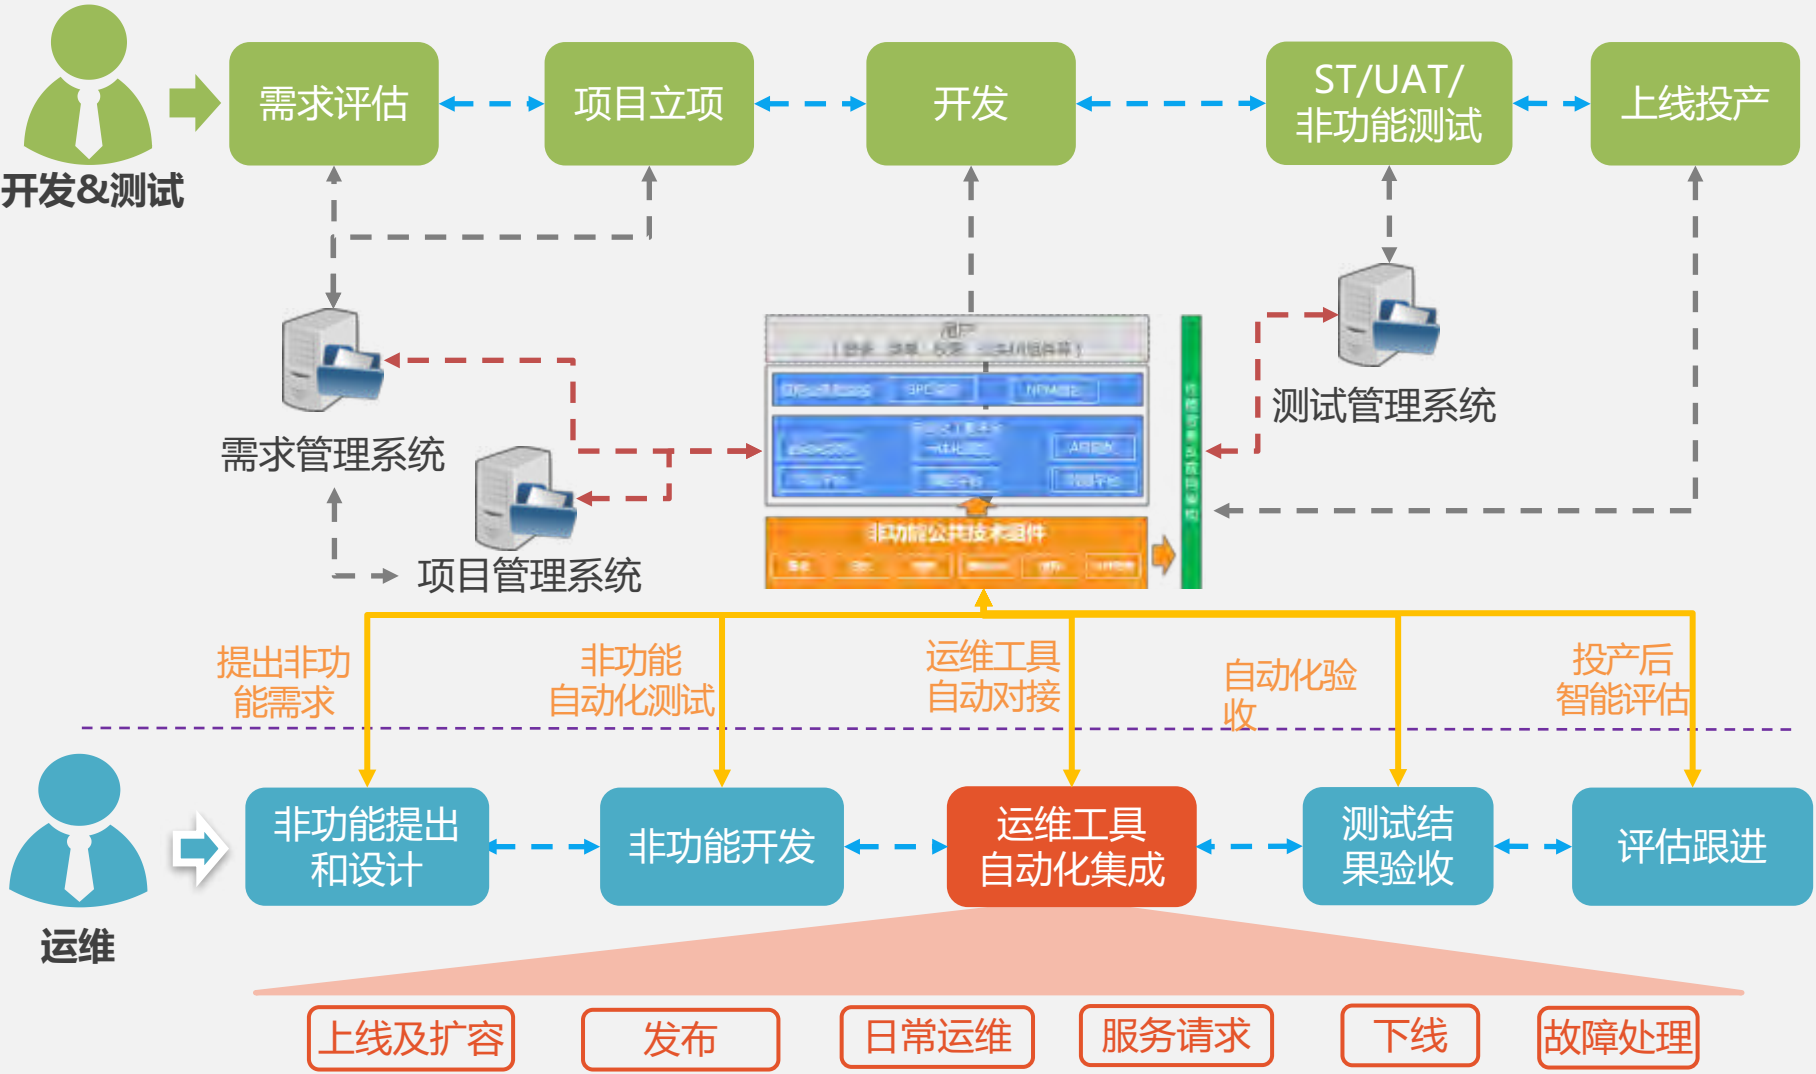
开发&测试

需求评估
项目立项
开发
ST/UAT/
非功能测试
上线投产

需求管理系统
项目管理系统
测试管理系统

用户
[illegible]
非功能公共技术组件

提出非功
能需求
非功能
自动化测试
运维工具
自动对接
自动化验
收
投产后
智能评估

运维

非功能提出
和设计
非功能开发
运维工具
自动化集成
测试结
果验收
评估跟进

上线及扩容
发布
日常运维
服务请求
下线
故障处理